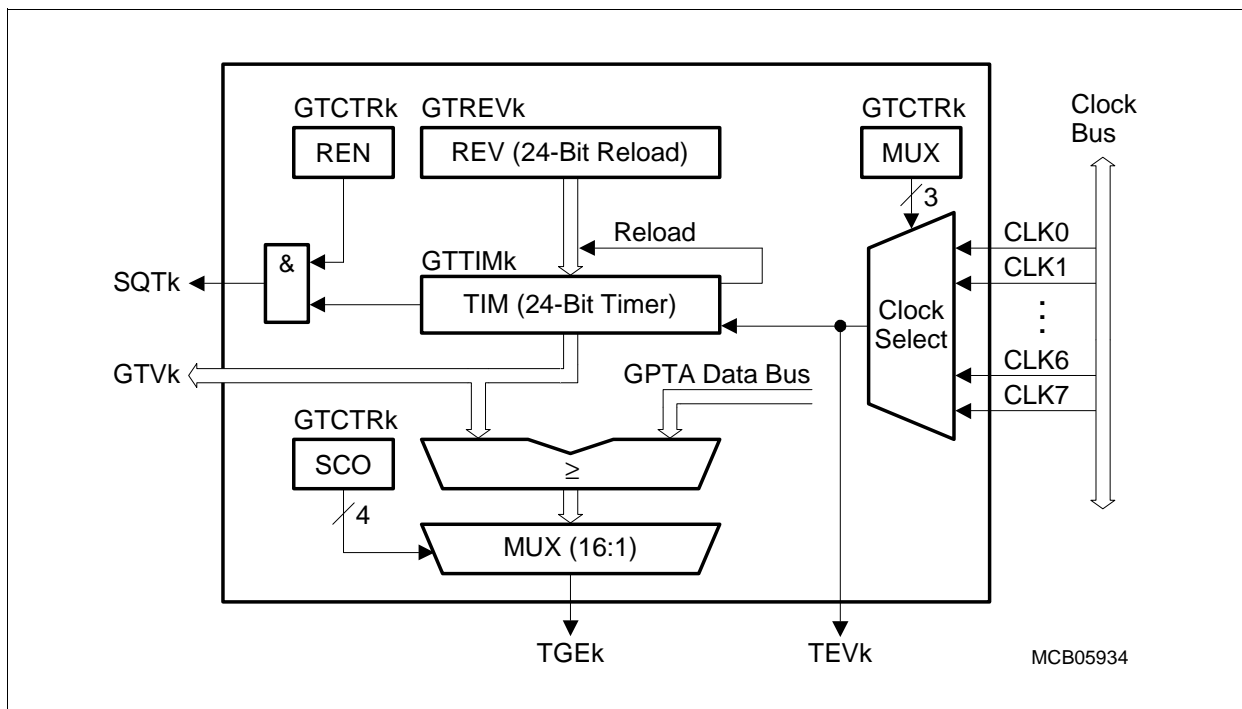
GTCTRk
REN

GTREVk
REV (24-Bit Reload)

GTCTRk
MUX

Clock Bus

3

Reload

&

GTTIMk

SQTk

TIM (24-Bit Timer)

CLK0
CLK1

Clock Select

:

CLK6
CLK7

GTVk

GPTA Data Bus

GTCTRk
SCO

$\geq$

4

MUX (16:1)

TGEk

TEVk

MCB05934